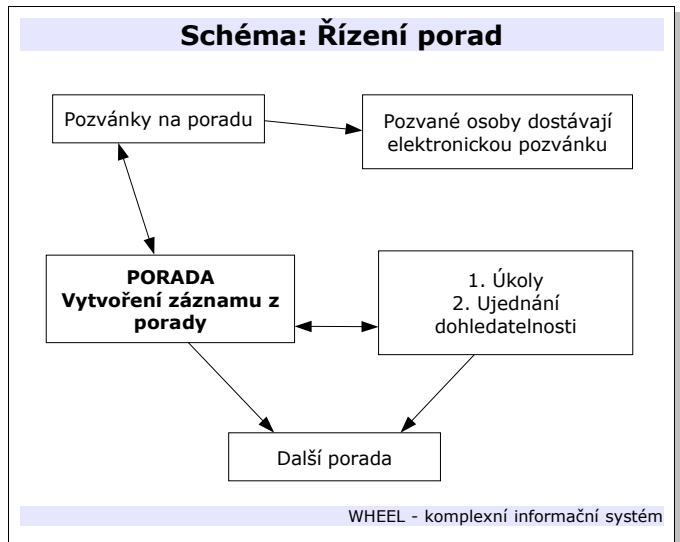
Schéma: Řízení porad

Pozvánky na poradu

Pozvané osoby dostávají elektronickou pozvánku

PORADA
Vytvoření záznamu z porady

1. Úkoly
2. Ujednání dohledatelnosti

Další porada

WHEEL - komplexní informační systém